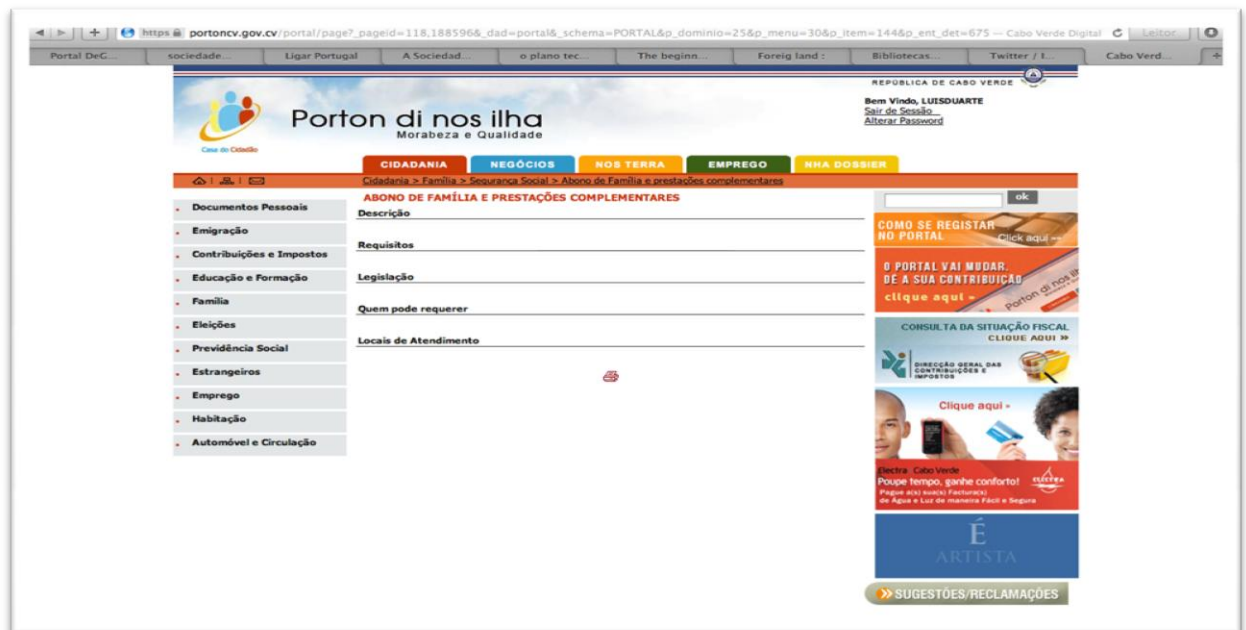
https portoncv.gov.cv/portal/page?_pageid=118,188596&_dad=portal&_schema=PORTAL&p_dominio=25&p_menu=30&p_item=144&p_ent_det=675 — Cabo Verde Digital Leitor

Portal DeG... sociedade... Ligar Portugal A Sociedad... o plano tec... The beginn... Foreig land : Bibliotecas... Twitter / I... Cabo Verd...

REPÚBLICA DE CABO VERDE

Casa do Cidadão

Porton di nos ilha
Morabeza e Qualidade

Bem Vindo, LUISDUARTE
Sair de Sessão
Alterar Password

CIDADANIA NEGÓCIOS NOS TERRA EMPREGO NHA DOSSIER

Cidadania > Família > Segurança Social > Abono de Família e prestações complementares

Documentos Pessoais
Emigração
Contribuições e Impostos
Educação e Formação
Família
Eleições
Previdência Social
Estrangeiros
Emprego
Habitação
Automóvel e Circulação

ABONO DE FAMÍLIA E PRESTAÇÕES COMPLEMENTARES
Descrição
Requisitos
Legislação
Quem pode requerer
Locais de Atendimento

ok

COMO SE REGISTAR NO PORTAL Click aqui

O PORTAL VAI MUDAR. DÊ A SUA CONTRIBUIÇÃO clique aqui

CONSULTA DA SITUAÇÃO FISCAL CLIQUE AQUI »
DIRECÇÃO GERAL DAS CONTRIBUIÇÕES E IMPOSTOS

Clique aqui »
Electra Cabo Verde
Poupe tempo, ganhe conforto!
Pague a(s) sua(s) Factura(s) de Água e Luz de maneira Fácil e Segura

É ARTISTA

SUGESTÕES/RECLAMAÇÕES